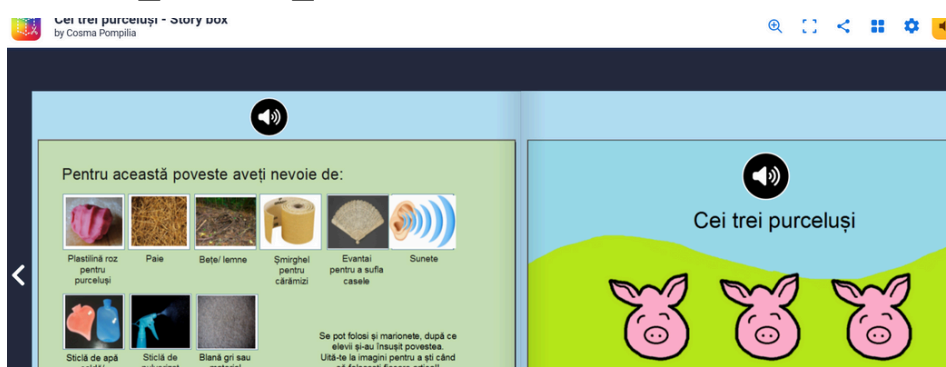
Cei trei purceluși - Story box
by Cosma Pompilia

Pentru această poveste aveți nevoie de:

Plastilină roz pentru purceluși

Paie

Bețe/ lemne

Șmirghel pentru cărămizi

Evantai pentru a sufla casele

Sunete

Sticlă de apă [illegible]

Sticlă de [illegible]

Blană gri sau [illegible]

Se pot folosi și marionete, după ce elevii și-au însușit povestea. Uită-te la imagini pentru a ști când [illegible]

Cei trei purceluși